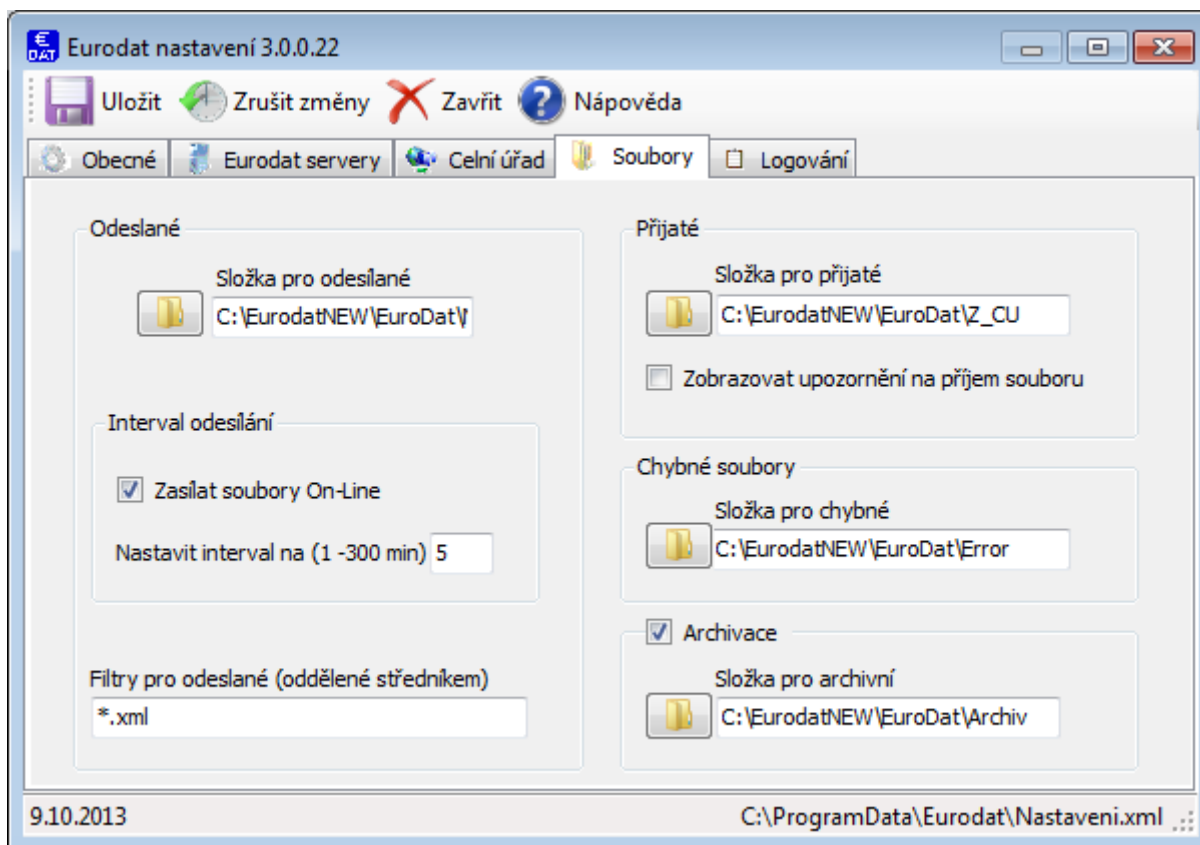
€ DAT Eurodat nastavení 3.0.0.22

Uložit Zrušit změny Zavřít Nápověda

Obecné Eurodat servery Celní úřad Soubory Logování

Odeslané

Složka pro odesílané

C:\EurodatNEW\EuroDat\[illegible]

Interval odesílání

Zasílat soubory On-Line

Nastavit interval na (1 -300 min) 5

Filtry pro odeslané (oddělené středníkem)

*.xml

Přijaté

Složka pro přijaté

C:\EurodatNEW\EuroDat\Z_CU

Zobrazovat upozornění na příjem souboru

Chybné soubory

Složka pro chybné

C:\EurodatNEW\EuroDat\Error

Archivace

Složka pro archivní

C:\EurodatNEW\EuroDat\Archiv

9.10.2013

C:\ProgramData\Eurodat\Nastaveni.xml